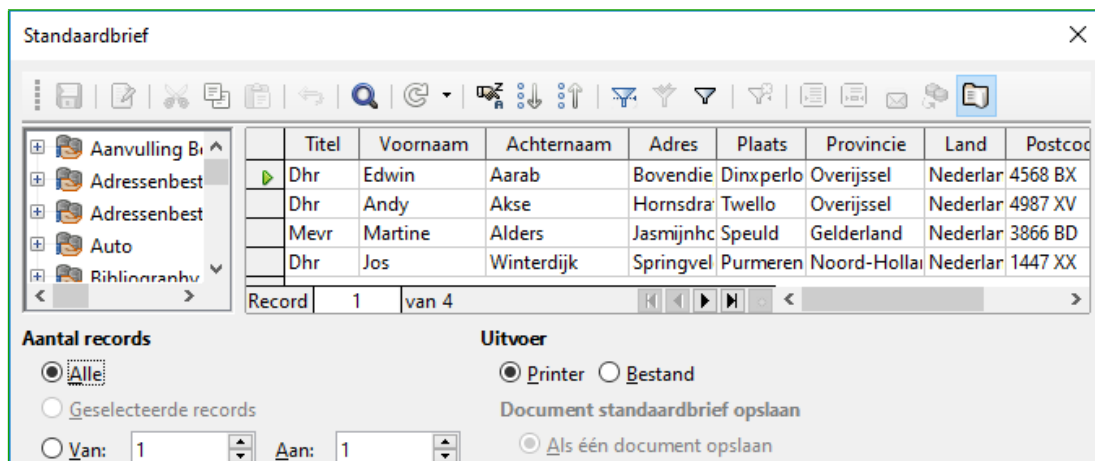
Standaardbrief

Aanvulling B
Adressenbest
Adressenbest
Auto
Bibliography

| | Titel | Voornaam | Achternaam | Adres | Plaats | Provincie | Land | Postcoc |
|---|---|---|---|---|---|---|---|---|
| ▷ | Dhr | Edwin | Aarab | Bovendie | Dinxperlo | Overijssel | Nederlar | 4568 BX |
| | Dhr | Andy | Akse | Hornsdra | Twello | Overijssel | Nederlar | 4987 XV |
| | Mevr | Martine | Alders | Jasmijnhc | Speuld | Gelderland | Nederlar | 3866 BD |
| | Dhr | Jos | Winterdijk | Springvel | Purmeren | Noord-Hollar | Nederlar | 1447 XX |

Record 1 van 4

Aantal records
Alle
Geselecteerde records
Van: 1 Aan: 1

Uitvoer
Printer Bestand
Document standaardbrief opslaan
Als één document opslaan